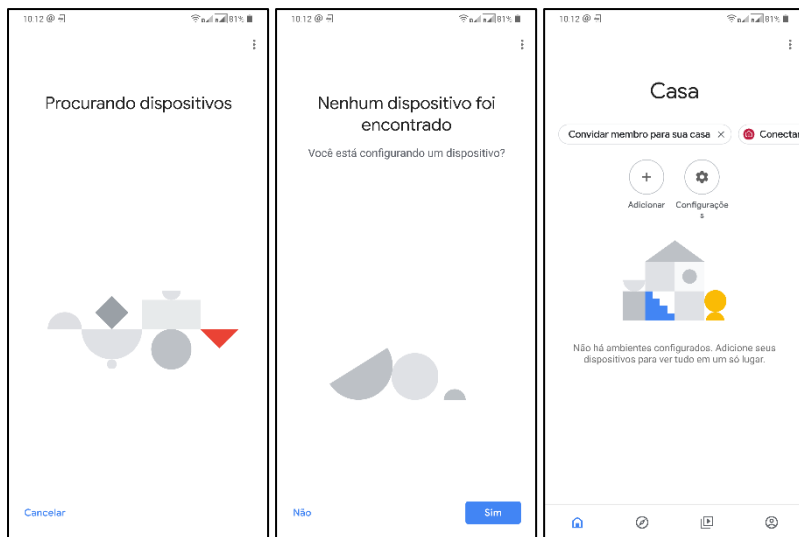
10:12 @ 81%

Procurando dispositivos

Cancelar

10:12 @ 81%

Nenhum dispositivo foi encontrado

Você está configurando um dispositivo?

Não

Sim

10:12 @ 81%

Casa

Convidar membro para sua casa ×

Conectar

+
Adicionar

Configurações

Não há ambientes configurados. Adicione seus dispositivos para ver tudo em um só lugar.